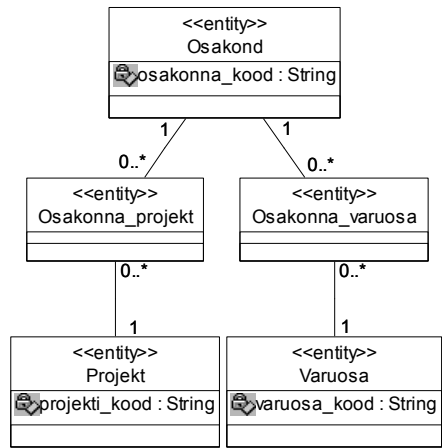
<<entity>>
Osakond

osakonna_kood : String

1
0..*

1
0..*

<<entity>>
Osakonna_projekt

<<entity>>
Osakonna_varuosa

0..*

1

0..*

1

<<entity>>
Projekt

projekti_kood : String

<<entity>>
Varuosa

varuosa_kood : String